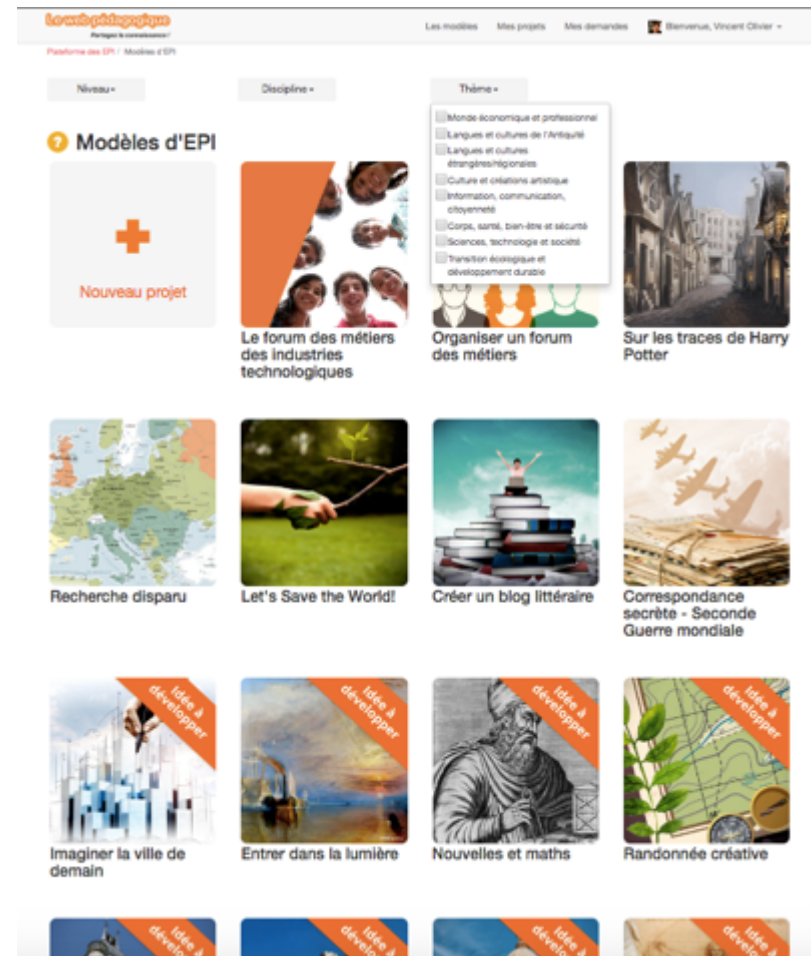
Le web pédagogique
Partagez la connaissance !

Les modèles   Mes projets   Mes demandes   Bienvenue, Vincent Olivier

Plateforme des EPI / Modèles d'EPI

Niveau   Discipline   Thème

Monde économique et professionnel
Langues et cultures de l'Antiquité
Langues et cultures étrangères/régionales
Culture et créations artistique
Information, communication, citoyenneté
Corps, santé, bien-être et sécurité
Sciences, technologie et société
Transition écologique et développement durable

Modèles d'EPI

Nouveau projet

Le forum des métiers des industries technologiques

Organiser un forum des métiers

Sur les traces de Harry Potter

Recherche disparu

Let's Save the World!

Créer un blog littéraire

Correspondance secrète - Seconde Guerre mondiale

Idée à développer
Imaginer la ville de demain

Idée à développer
Entrer dans la lumière

Idée à développer
Nouvelles et maths

Idée à développer
Randonnée créative

Idée à
Idée à
Idée à
Idée à